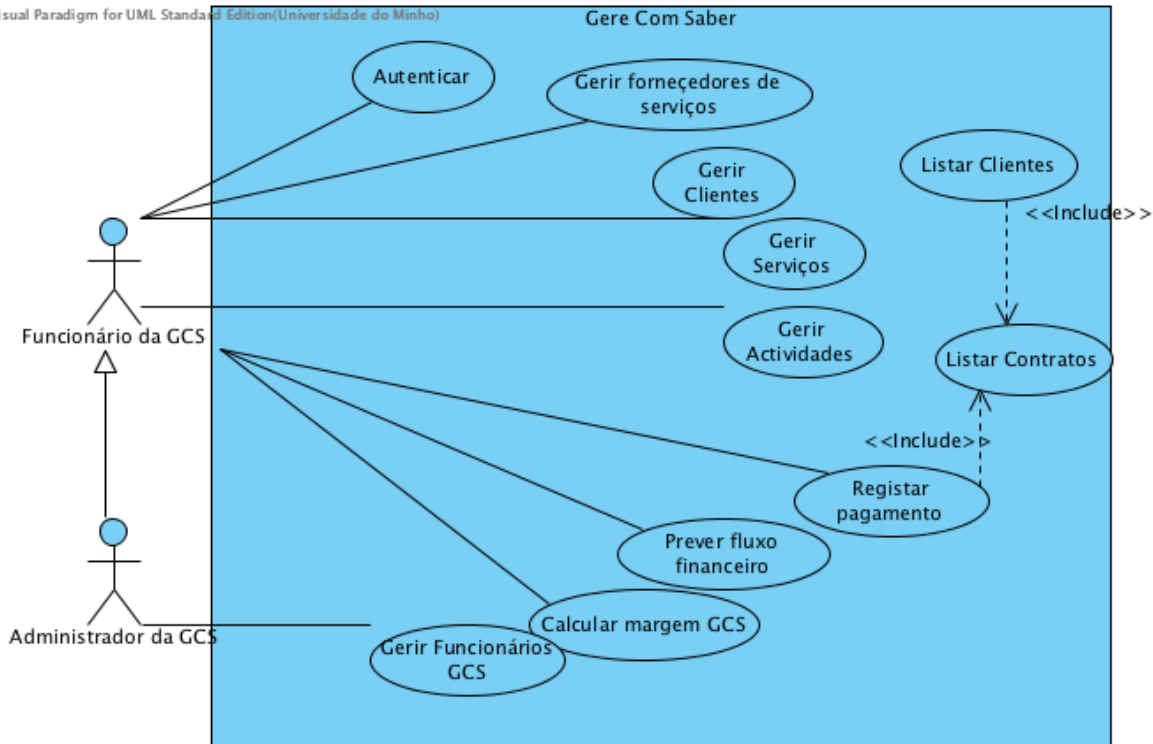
isual Paradigm for UML Standard Edition(Universidade do Minho)

Gere Com Saber

Autenticar

Gerir fornecedores de serviços

Gerir Clientes

Listar Clientes

<<Include>>

Gerir Serviços

Funcionário da GCS

Gerir Actividades

Listar Contratos

<<Include>>

Registar pagamento

Prever fluxo financeiro

Calcular margem GCS

Administrador da GCS

Gerir Funcionários GCS